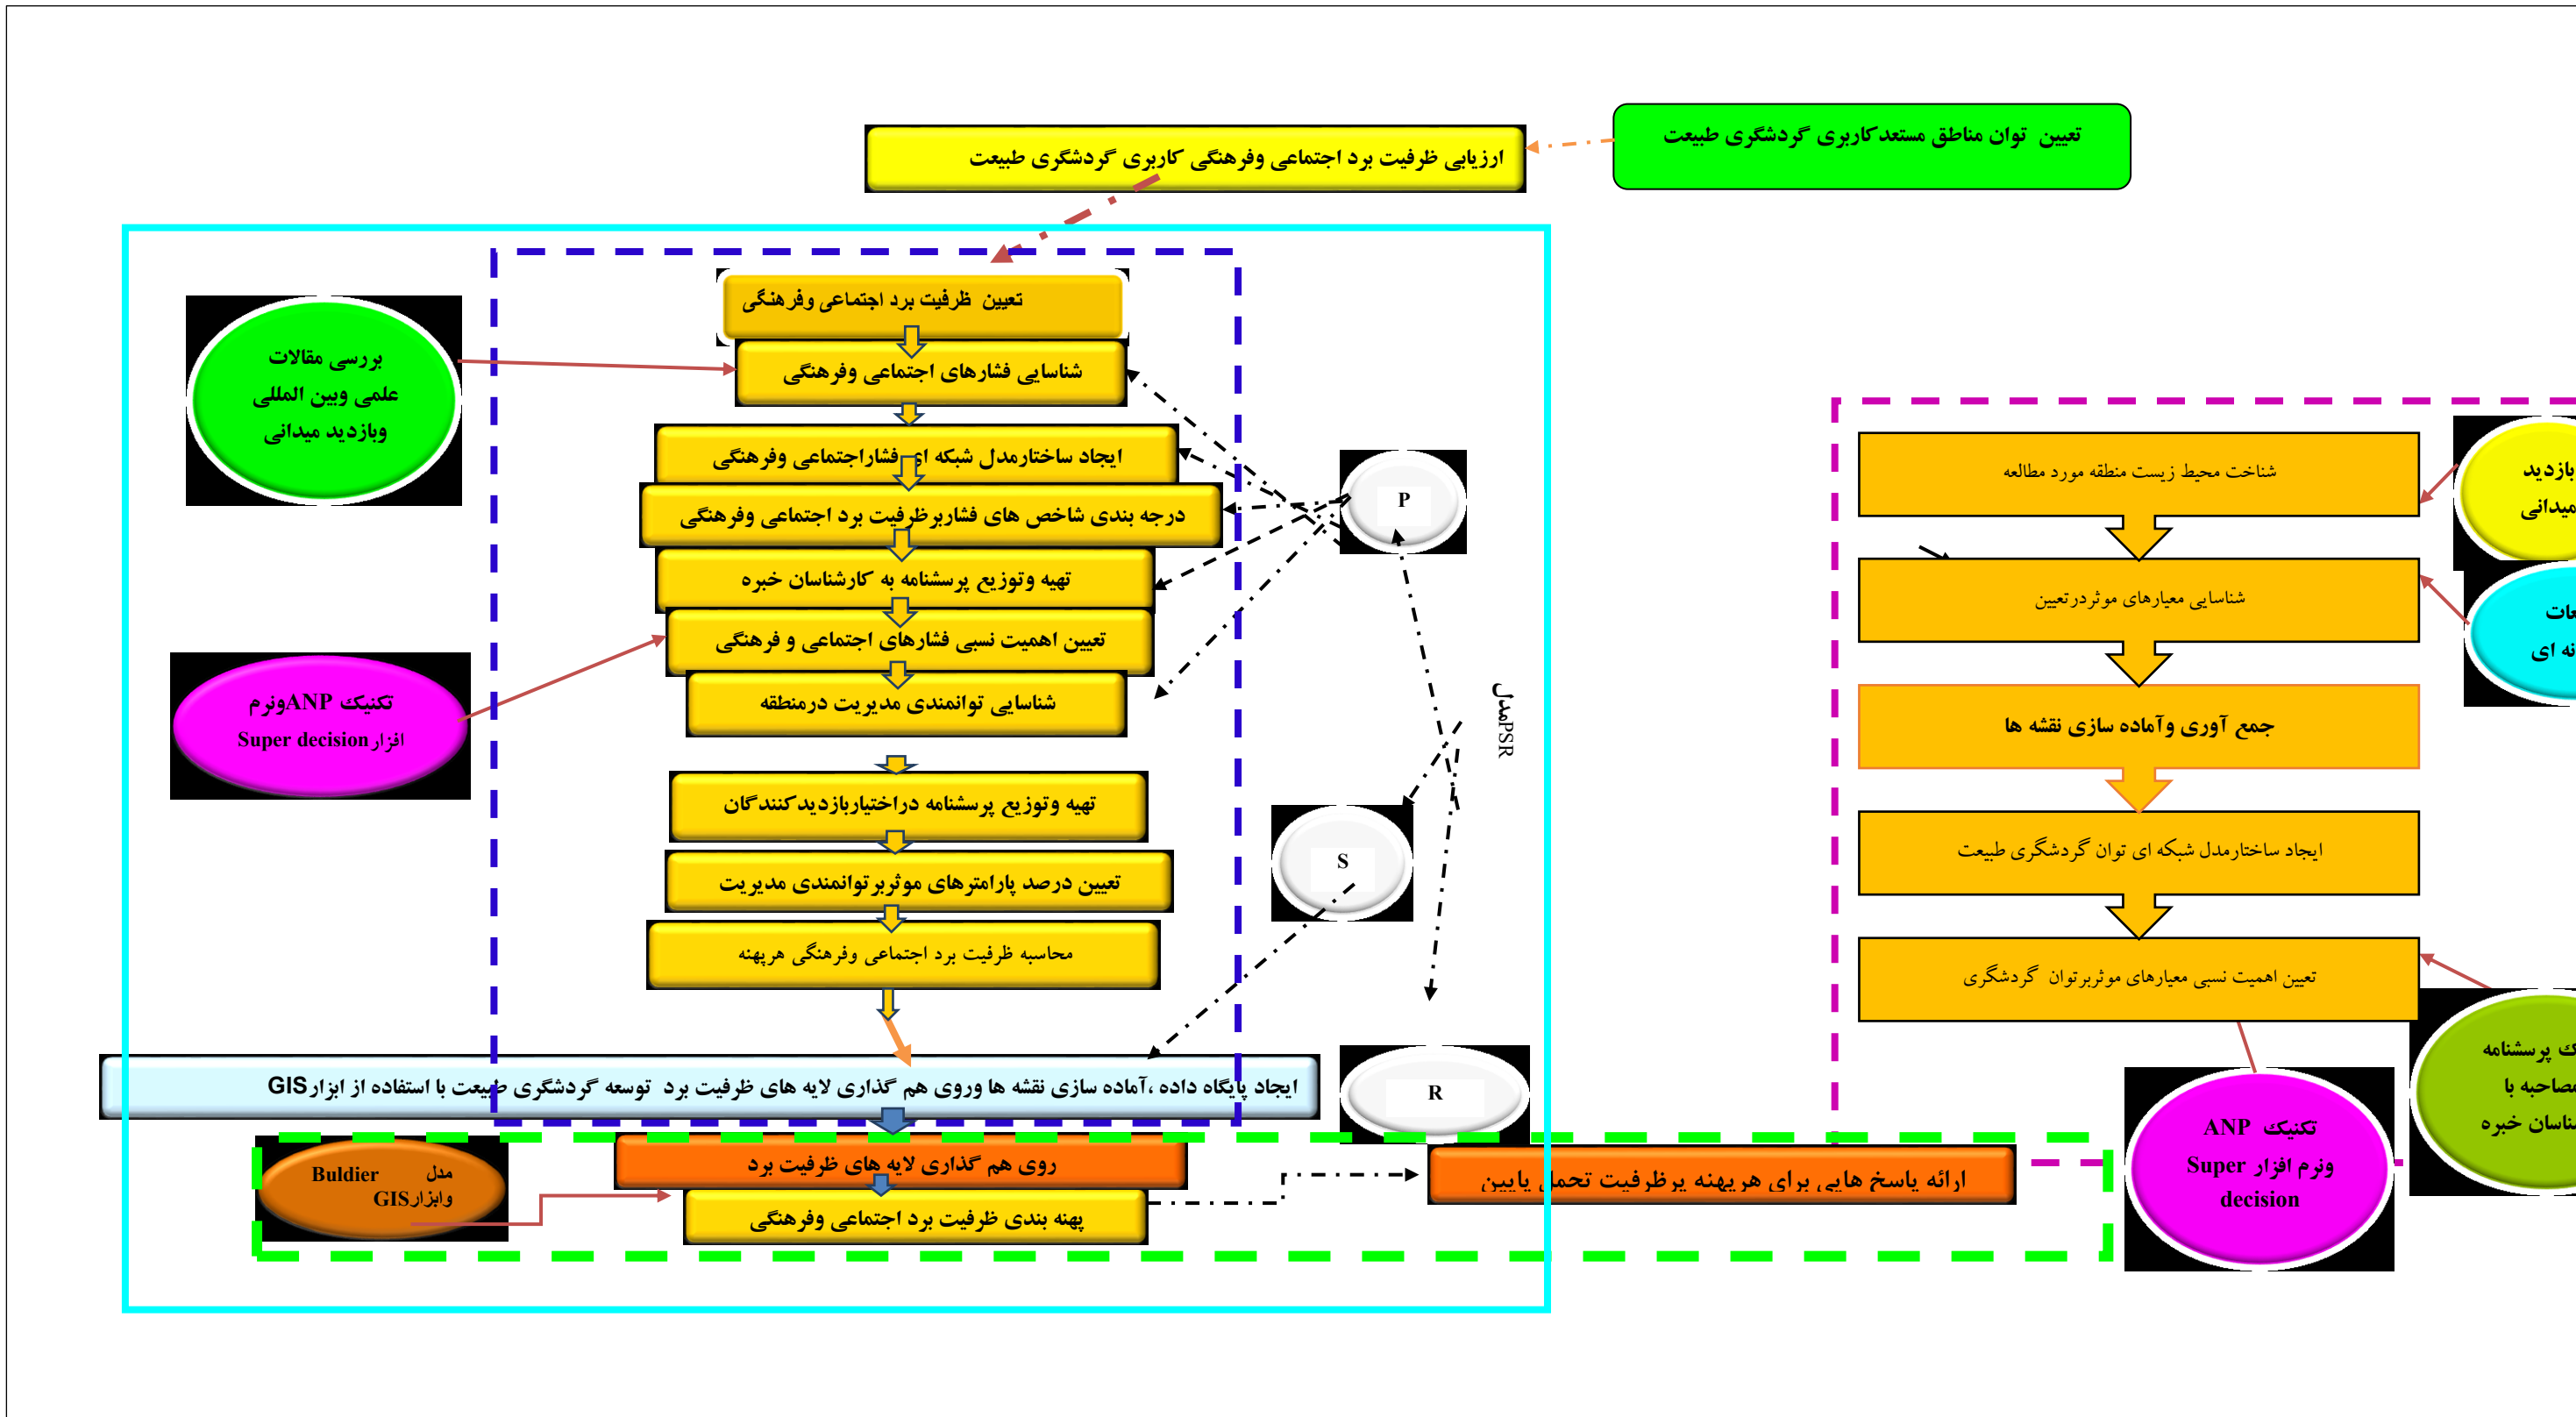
تعیین توان مناطق مستعدکاربری گردشگری طبیعت

ارزیابی ظرفیت برد اجتماعی وفرهنگی کاربری گردشگری طبیعت

تعیین ظرفیت برد اجتماعی وفرهنگی

شناسایی فشارهای اجتماعی وفرهنگی

ایجاد ساختارمدل شبکه ای فشاراجتماعی وفرهنگی

درجه بندی شاخص های فشاربرظرفیت برد اجتماعی وفرهنگی

تهیه وتوزیع پرسشنامه به کارشناسان خبره

تعیین اهمیت نسبی فشارهای اجتماعی و فرهنگی

شناسایی توانمندی مدیریت درمنطقه

تهیه وتوزیع پرسشنامه دراختیاربازدیدکنندگان

تعیین درصد پارامترهای موثربرتوانمندی مدیریت

محاسبه ظرفیت برد اجتماعی وفرهنگی هرپهنه

بررسی مقالات علمی وبین المللی وبازدید میدانی

تکنیک ANPونرم افزار Super decision

P

S

R

مدلPSR

ایجاد پایگاه داده ،آماده سازی نقشه ها وروی هم گذاری لایه های ظرفیت برد توسعه گردشگری طبیعت با استفاده از ابزارGIS

مدل Buldier وابزارGIS

روی هم گذاری لایه های ظرفیت برد

پهنه بندی ظرفیت برد اجتماعی وفرهنگی

ارائه پاسخ هایی برای هرپهنه برظرفیت تحمل پایین

شناخت محیط زیست منطقه مورد مطالعه

شناسایی معیارهای موثردرتعیین

جمع آوری وآماده سازی نقشه ها

ایجاد ساختارمدل شبکه ای توان گردشگری طبیعت

تعیین اهمیت نسبی معیارهای موثربرتوان گردشگری

بازدید میدانی

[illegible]ات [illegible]نه ای

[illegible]ک پرسشنامه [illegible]صاحبه با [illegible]ناسان خبره

تکنیک ANP ونرم افزار Super decision